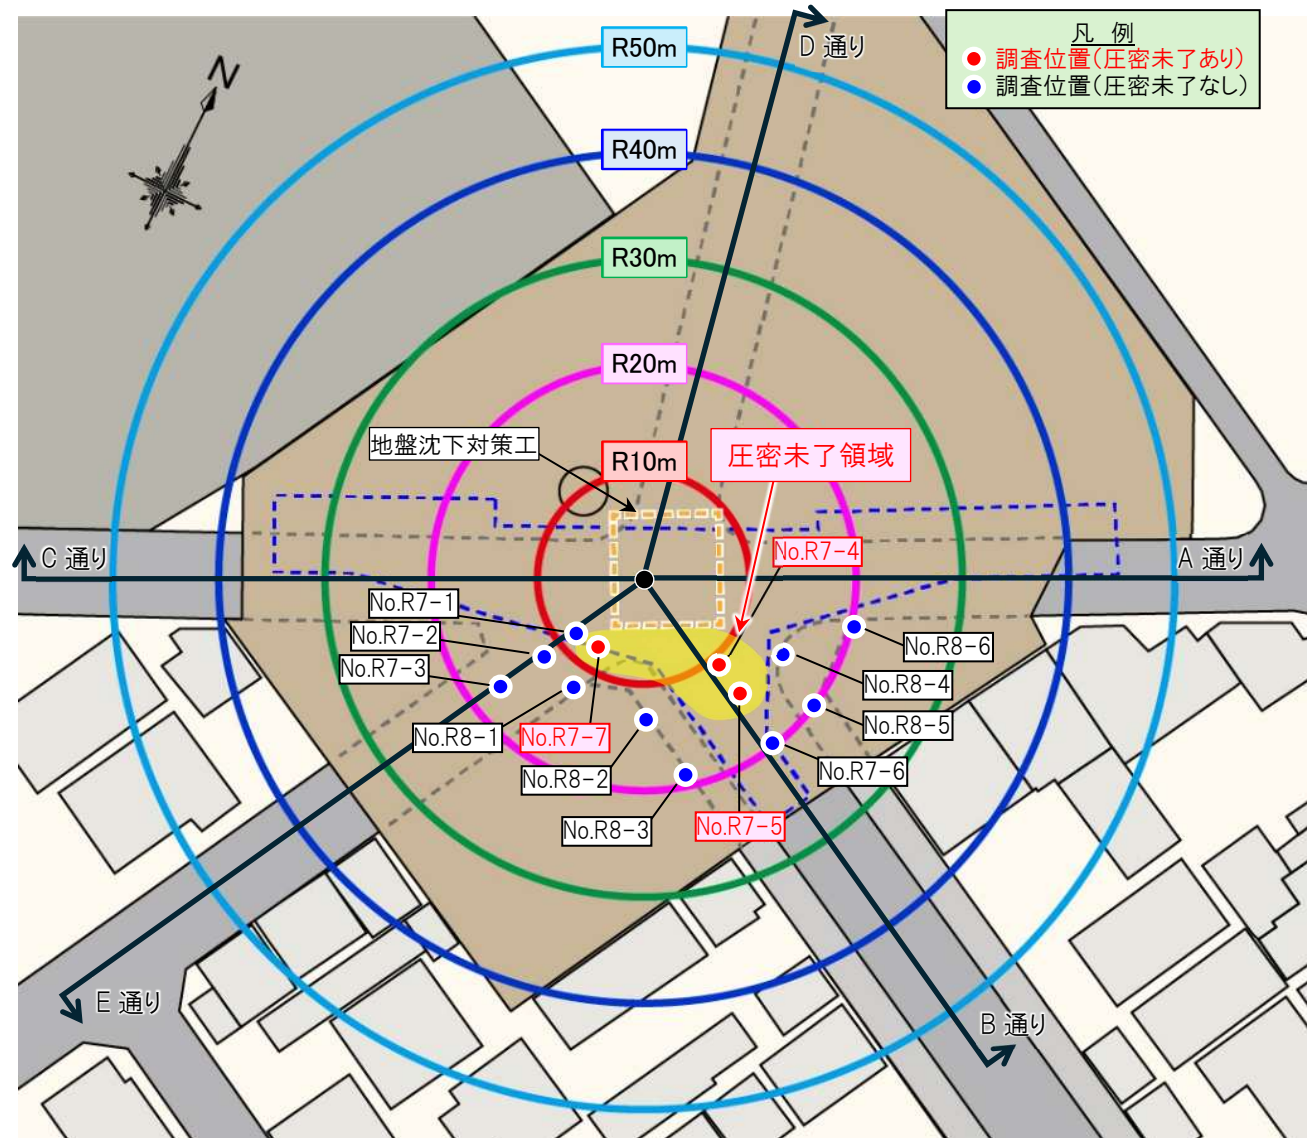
凡 例
● 調査位置(圧密未了あり)
● 調査位置(圧密未了なし)

N

R50m
D 通り
R40m
R30m
R20m
地盤沈下対策工
R10m
圧密未了領域
C 通り
A 通り
No.R7-4
No.R7-1
No.R7-2
No.R7-3
No.R8-6
No.R8-4
No.R8-5
No.R8-1
No.R7-7
No.R8-2
No.R7-6
No.R8-3
No.R7-5
E 通り
B 通り